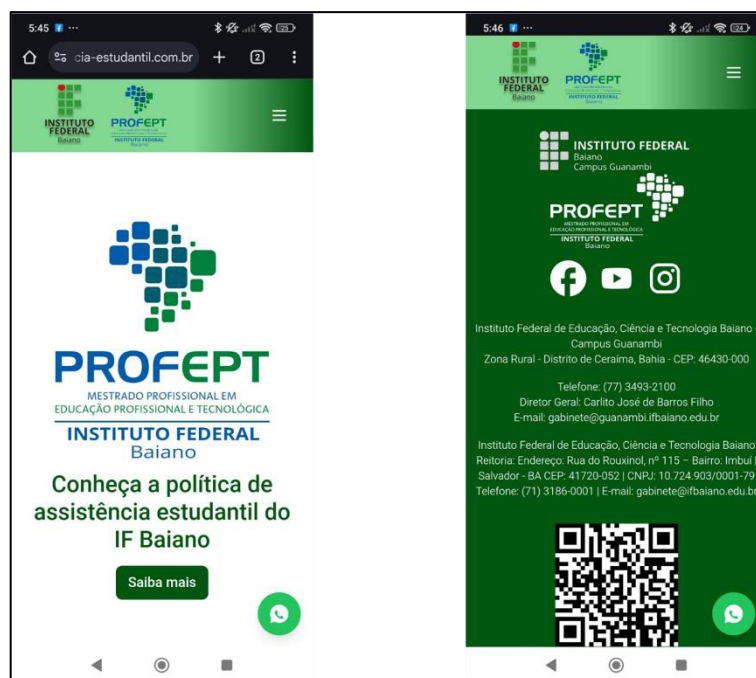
5:45 ···
cia-estudantil.com.br
2

INSTITUTO FEDERAL Baiano
PROFEPT
INSTITUTO FEDERAL Baiano

PROFEPT
MESTRADO PROFISSIONAL EM EDUCAÇÃO PROFISSIONAL E TECNOLÓGICA
INSTITUTO FEDERAL
Baiano

Conheça a política de assistência estudantil do IF Baiano

Saiba mais

5:46 ···

INSTITUTO FEDERAL Baiano
PROFEPT
INSTITUTO FEDERAL Baiano

INSTITUTO FEDERAL
Baiano
Campus Guanambi

PROFEPT
MESTRADO PROFISSIONAL EM EDUCAÇÃO PROFISSIONAL E TECNOLÓGICA
INSTITUTO FEDERAL
Baiano

Instituto Federal de Educação, Ciência e Tecnologia Baiano - Campus Guanambi
Zona Rural - Distrito de Ceraíma, Bahia - CEP: 46430-000

Telefone: (77) 3493-2100
Diretor Geral: Carlito José de Barros Filho
E-mail: gabinete@guanambi.ifbaiano.edu.br

Instituto Federal de Educação, Ciência e Tecnologia Baiano
Reitoria: Endereço: Rua do Rouxinol, nº 115 – Bairro: Imbuí
Salvador - BA CEP: 41720-052 | CNPJ: 10.724.903/0001-79
Telefone: (71) 3186-0001 | E-mail: gabinete@ifbaiano.edu.br